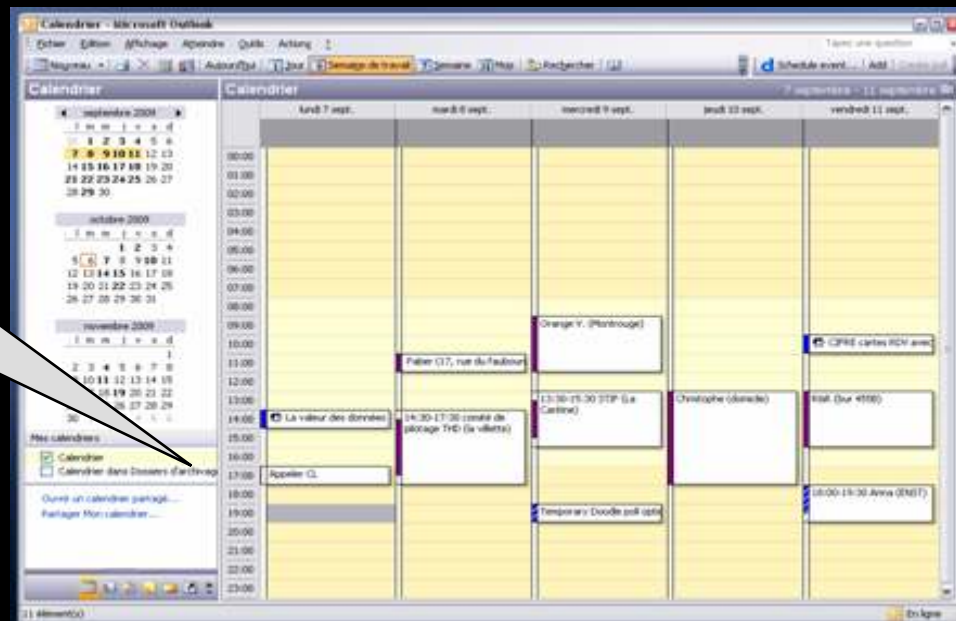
Calendrier - Microsoft Outlook

Fichier Edition Affichage Atteindre Outils Actions ?

Tapez une question

Nouveau | Aujourd'hui | Jour | Semaine de travail | Semaine | Mois | Rechercher

Schedule event... | Add

Calendrier

Calendrier

7 septembre - 11 septembre

septembre 2009
l m m j v s d
1 2 3 4 5 6
7 8 9 10 11 12 13
14 15 16 17 18 19 20
21 22 23 24 25 26 27
28 29 30

octobre 2009
l m m j v s d
1 2 3 4
5 6 7 8 9 10 11
12 13 14 15 16 17 18
19 20 21 22 23 24 25
26 27 28 29 30 31

novembre 2009
l m m j v s d
1
2 3 4 5 6 7 8
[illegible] 10 11 12 13 14 15
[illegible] 18 19 20 21 22
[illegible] 26 27 28 29
30

Mes calendriers
Calendrier
Calendrier dans Dossiers d'archivage

Ouvrir un calendrier partagé...
Partager Mon calendrier...

lundi 7 sept. | mardi 8 sept. | mercredi 9 sept. | jeudi 10 sept. | vendredi 11 sept.

00:00
01:00
02:00
03:00
04:00
05:00
06:00
07:00
08:00
09:00
10:00
11:00
12:00
13:00
14:00
15:00
16:00
17:00
18:00
19:00
20:00
21:00
22:00
23:00

Orange V. (Montrouge)
CIFRE cartes RDV avec
Fabier (17, rue du Faubour
13:30-15:30 STIP (La Cantine)
Christophe (domicile)
RNR (tour 4500)
La valeur des données
14:30-17:30 comité de pilotage THD (la villette)
Appeler CL
18:00-19:30 Anna (ENST)
Temporary Doodle poll opt

11 élément(s)

En ligne